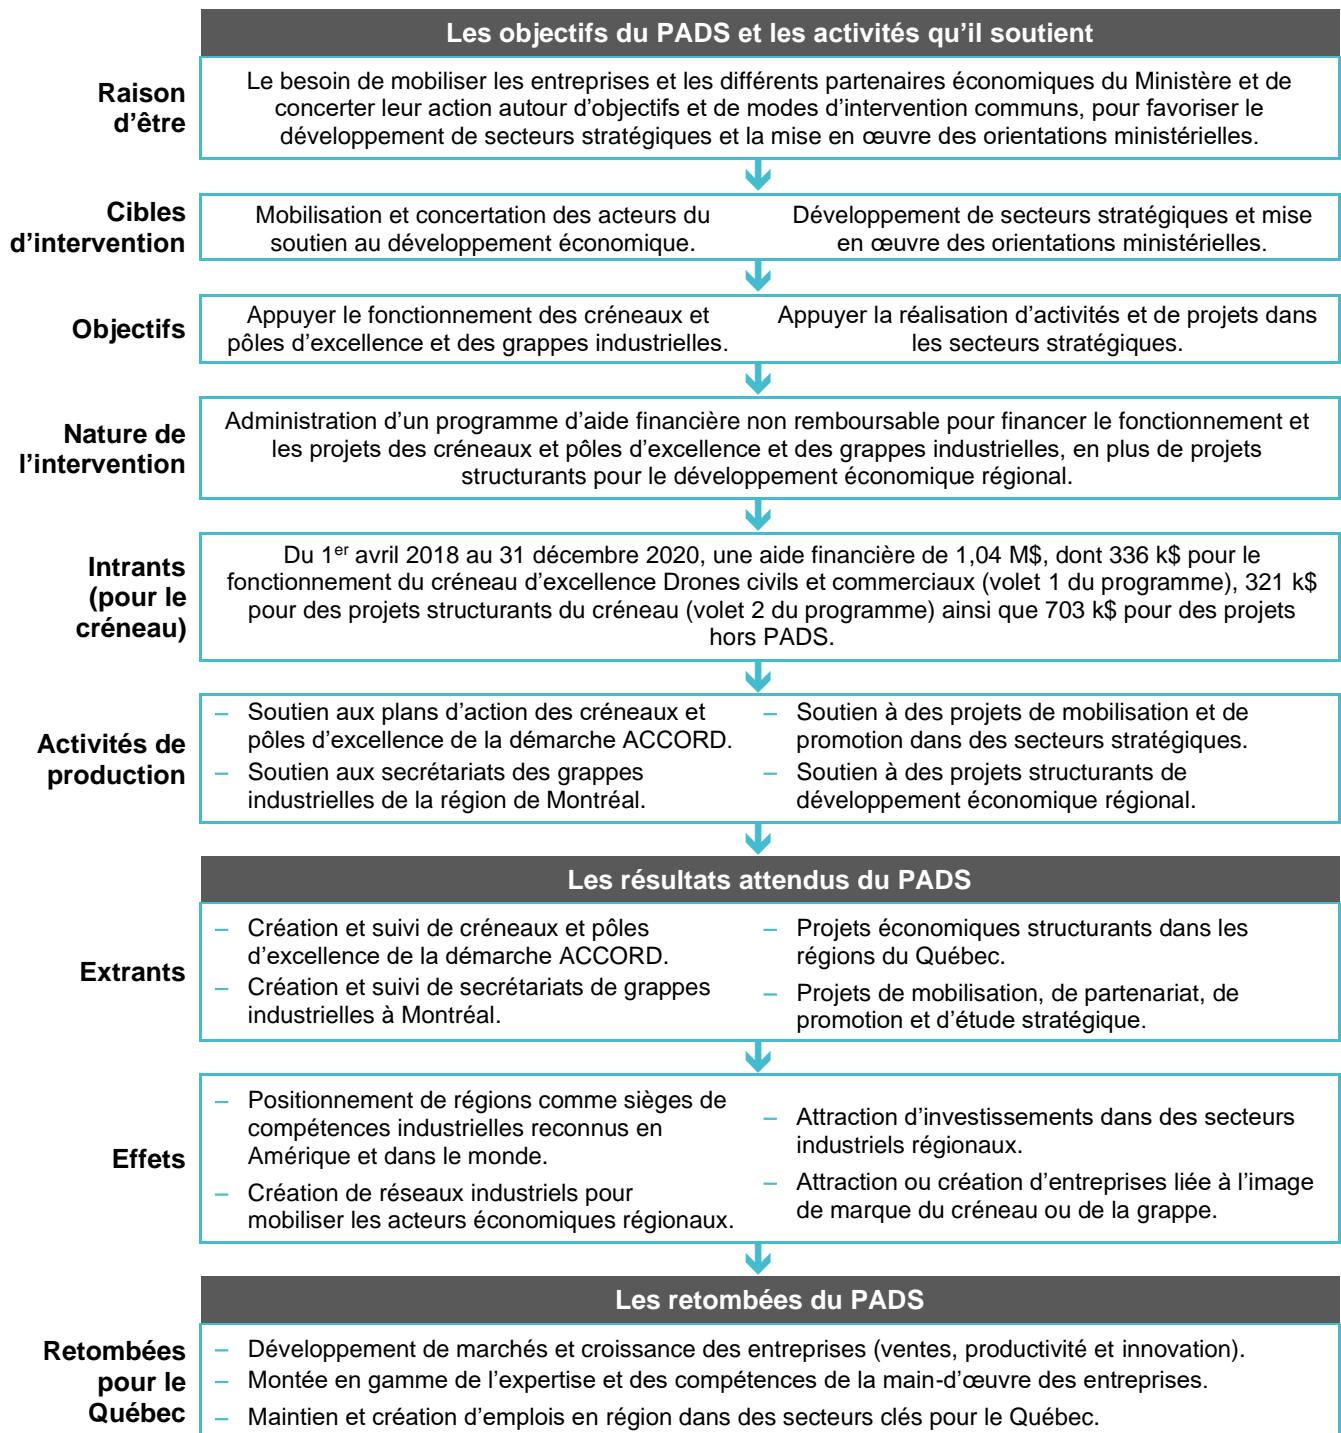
Les objectifs du PADS et les activités qu'il soutient

Raison d'être

Le besoin de mobiliser les entreprises et les différents partenaires économiques du Ministère et de concerter leur action autour d'objectifs et de modes d'intervention communs, pour favoriser le développement de secteurs stratégiques et la mise en œuvre des orientations ministérielles.

Cibles d'intervention

Mobilisation et concertation des acteurs du soutien au développement économique.

Développement de secteurs stratégiques et mise en œuvre des orientations ministérielles.

Objectifs

Appuyer le fonctionnement des créneaux et pôles d'excellence et des grappes industrielles.

Appuyer la réalisation d'activités et de projets dans les secteurs stratégiques.

Nature de l'intervention

Administration d'un programme d'aide financière non remboursable pour financer le fonctionnement et les projets des créneaux et pôles d'excellence et des grappes industrielles, en plus de projets structurants pour le développement économique régional.

Intrants (pour le créneau)

Du 1$^{er}$ avril 2018 au 31 décembre 2020, une aide financière de 1,04 M$, dont 336 k$ pour le fonctionnement du créneau d'excellence Drones civils et commerciaux (volet 1 du programme), 321 k$ pour des projets structurants du créneau (volet 2 du programme) ainsi que 703 k$ pour des projets hors PADS.

Activités de production

– Soutien aux plans d'action des créneaux et pôles d'excellence de la démarche ACCORD.
– Soutien aux secrétariats des grappes industrielles de la région de Montréal.

– Soutien à des projets de mobilisation et de promotion dans des secteurs stratégiques.
– Soutien à des projets structurants de développement économique régional.

Les résultats attendus du PADS

Extrants

– Création et suivi de créneaux et pôles d'excellence de la démarche ACCORD.
– Création et suivi de secrétariats de grappes industrielles à Montréal.

– Projets économiques structurants dans les régions du Québec.
– Projets de mobilisation, de partenariat, de promotion et d'étude stratégique.

Effets

– Positionnement de régions comme sièges de compétences industrielles reconnus en Amérique et dans le monde.
– Création de réseaux industriels pour mobiliser les acteurs économiques régionaux.

– Attraction d'investissements dans des secteurs industriels régionaux.
– Attraction ou création d'entreprises liée à l'image de marque du créneau ou de la grappe.

Les retombées du PADS

Retombées pour le Québec

– Développement de marchés et croissance des entreprises (ventes, productivité et innovation).
– Montée en gamme de l'expertise et des compétences de la main-d'œuvre des entreprises.
– Maintien et création d'emplois en région dans des secteurs clés pour le Québec.